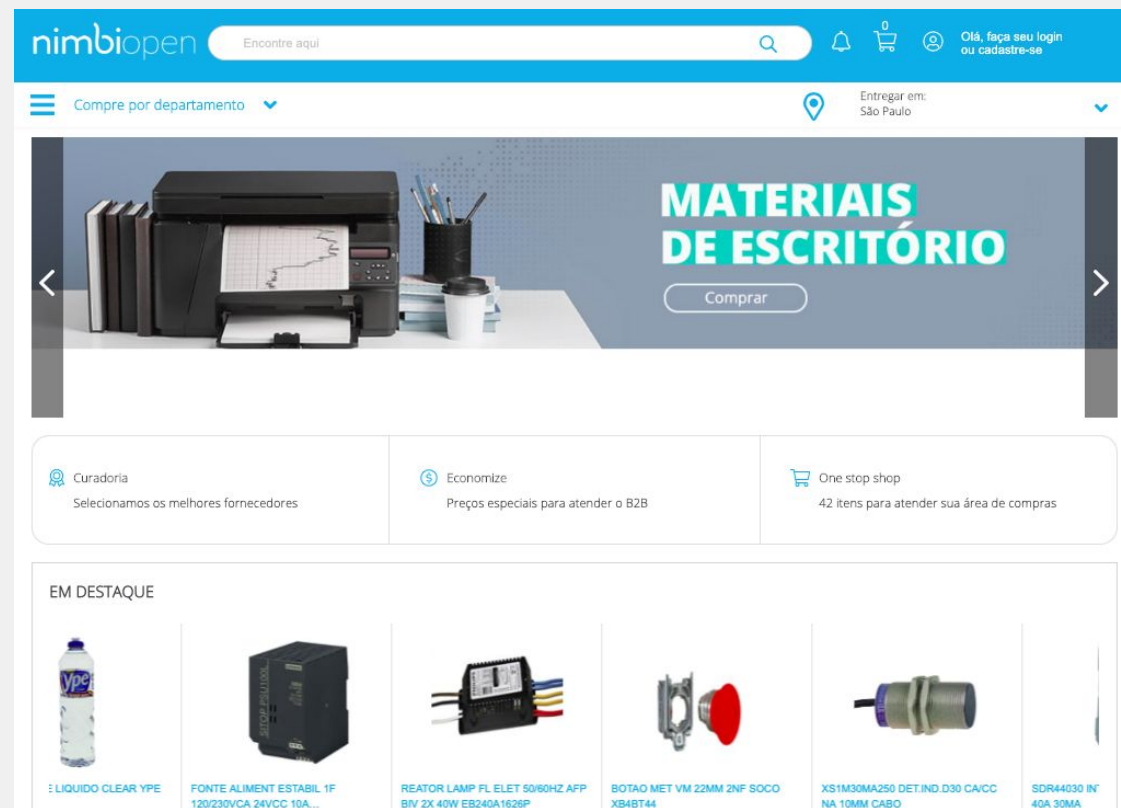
nimbiopen

Encontre aqui

0

Olá, faça seu login ou cadastre-se

Compre por departamento

Entregar em: São Paulo

MATERIAIS DE ESCRITÓRIO

Comprar

Curadoria
Selecionamos os melhores fornecedores

Economize
Preços especiais para atender o B2B

One stop shop
42 itens para atender sua área de compras

EM DESTAQUE

E LIQUIDO CLEAR YPE

FONTE ALIMENT ESTABIL 1F 120/230VCA 24VCC 10A...

REATOR LAMP FL ELET 50/60HZ AFP BIV 2X 40W EB240A1626P

BOTAO MET VM 22MM 2NF SOCO XB4BT44

XS1M30MA250 DET.IND.D30 CA/CC NA 10MM CABO

SDR44030 IN 40A 30MA